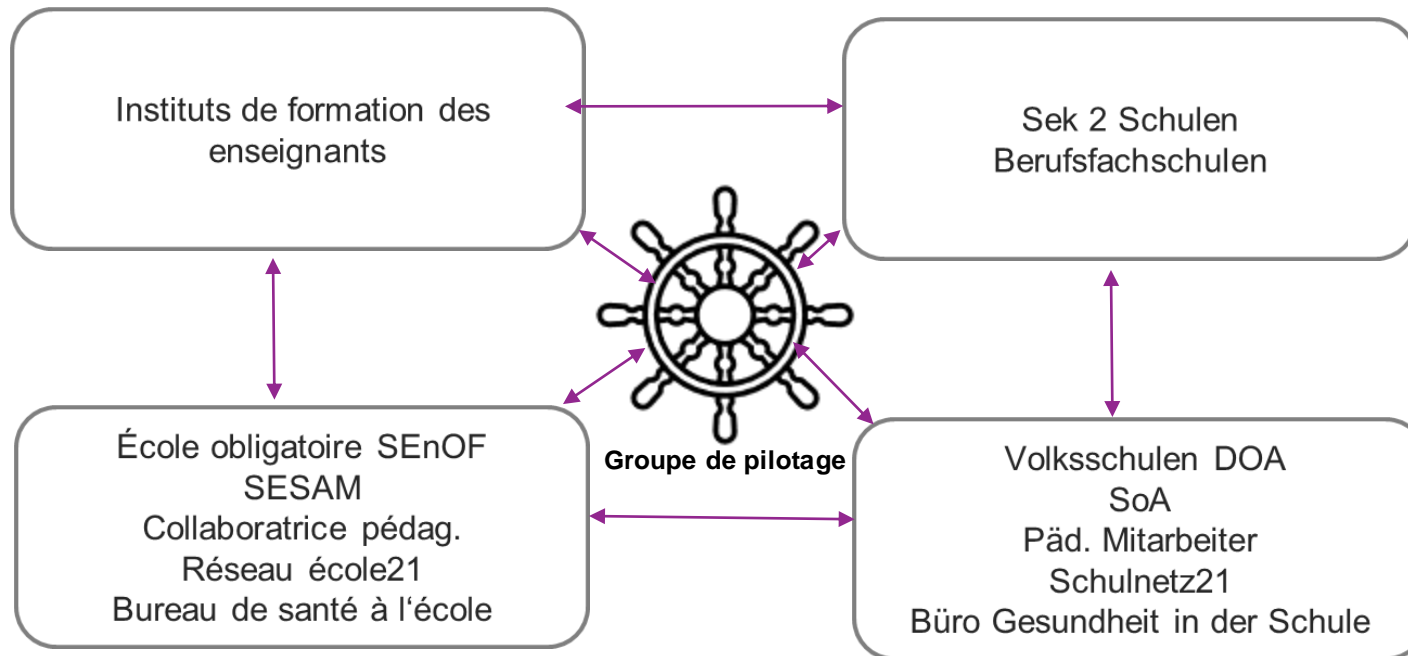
Instituts de formation des enseignants

Sek 2 Schulen
Berufsfachschulen

Groupe de pilotage

École obligatoire SEnOF
SESAM
Collaboratrice pédag.
Réseau école21
Bureau de santé à l‘école

Volksschulen DOA
SoA
Päd. Mitarbeiter
Schulnetz21
Büro Gesundheit in der Schule